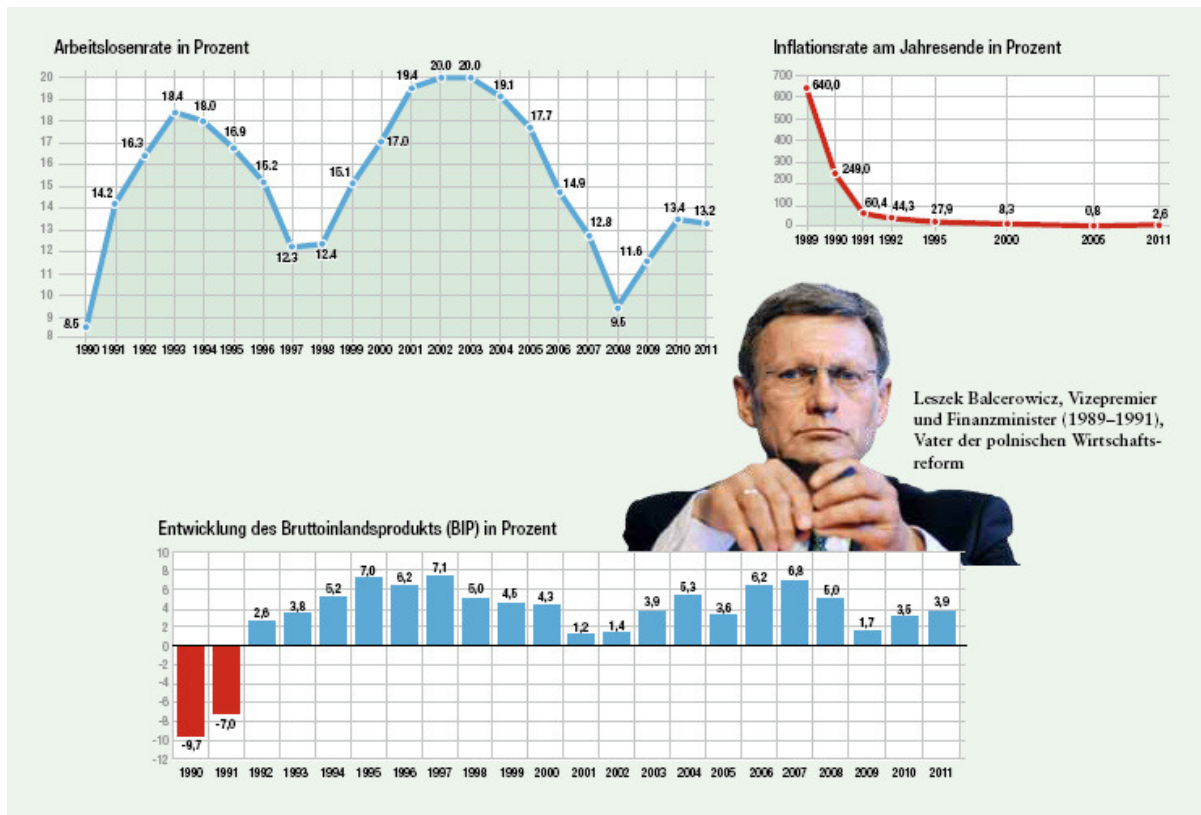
Arbeitslosenrate in Prozent

20
19
18
17
16
15
14
13
12
11
10
9
8

8.5, 14.2, 16.3, 18.4, 18.0, 16.9, 15.2, 12.3, 12.4, 15.1, 17.0, 19.4, 20.0, 20.0, 19.1, 17.7, 14.9, 12.8, 9.5, 11.6, 13.4, 13.2

1990 1991 1992 1993 1994 1995 1996 1997 1998 1999 2000 2001 2002 2003 2004 2005 2006 2007 2008 2009 2010 2011

Inflationsrate am Jahresende in Prozent

700
600
500
400
300
200
100
0

640,0, 249,0, 60,4, 44,3, 27,9, 8,3, 0,8, 2,6

1989 1990 1991 1992 1995 2000 2005 2011

Leszek Balcerowicz, Vizepremier und Finanzminister (1989–1991), Vater der polnischen Wirtschaftsreform

Entwicklung des Bruttoinlandsprodukts (BIP) in Prozent

10
8
6
4
2
0
-2
-4
-6
-8
-10
-12

-9,7, -7,0, 2,6, 3,8, 5,2, 7,0, 6,2, 7,1, 5,0, 4,5, 4,3, 1,2, 1,4, 3,9, 5,3, 3,6, 6,2, 6,8, 5,0, 1,7, 3,5, 3,9

1990 1991 1992 1993 1994 1995 1996 1997 1998 1999 2000 2001 2002 2003 2004 2005 2006 2007 2008 2009 2010 2011